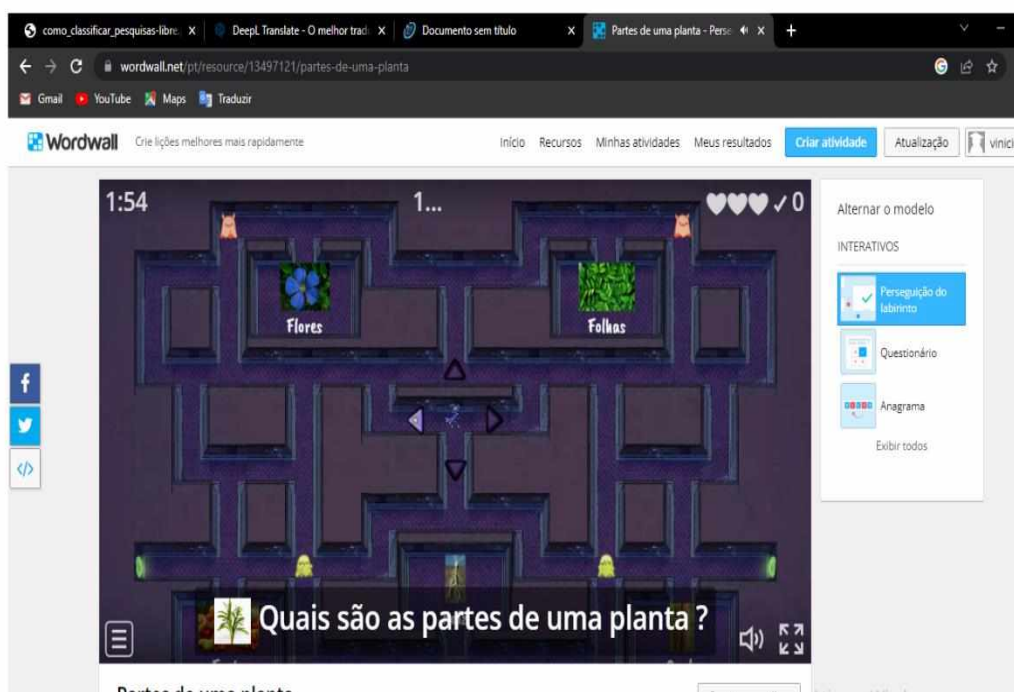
como_classificar_pesquisas-libre × DeepL Translate - O melhor tradu × Documento sem título × Partes de uma planta - Perse ×

wordwall.net/pt/resource/13497121/partes-de-uma-planta

Gmail YouTube Maps Traduzir

Wordwall Crie lições melhores mais rapidamente

Início Recursos Minhas atividades Meus resultados Criar atividade Atualização vinici

1:54 1... ✓0

Flores

Folhas

Quais são as partes de uma planta ?

Alternar o modelo

INTERATIVOS

Perseguição do labirinto

Questionário

Anagrama

Exibir todos

Partes de uma planta